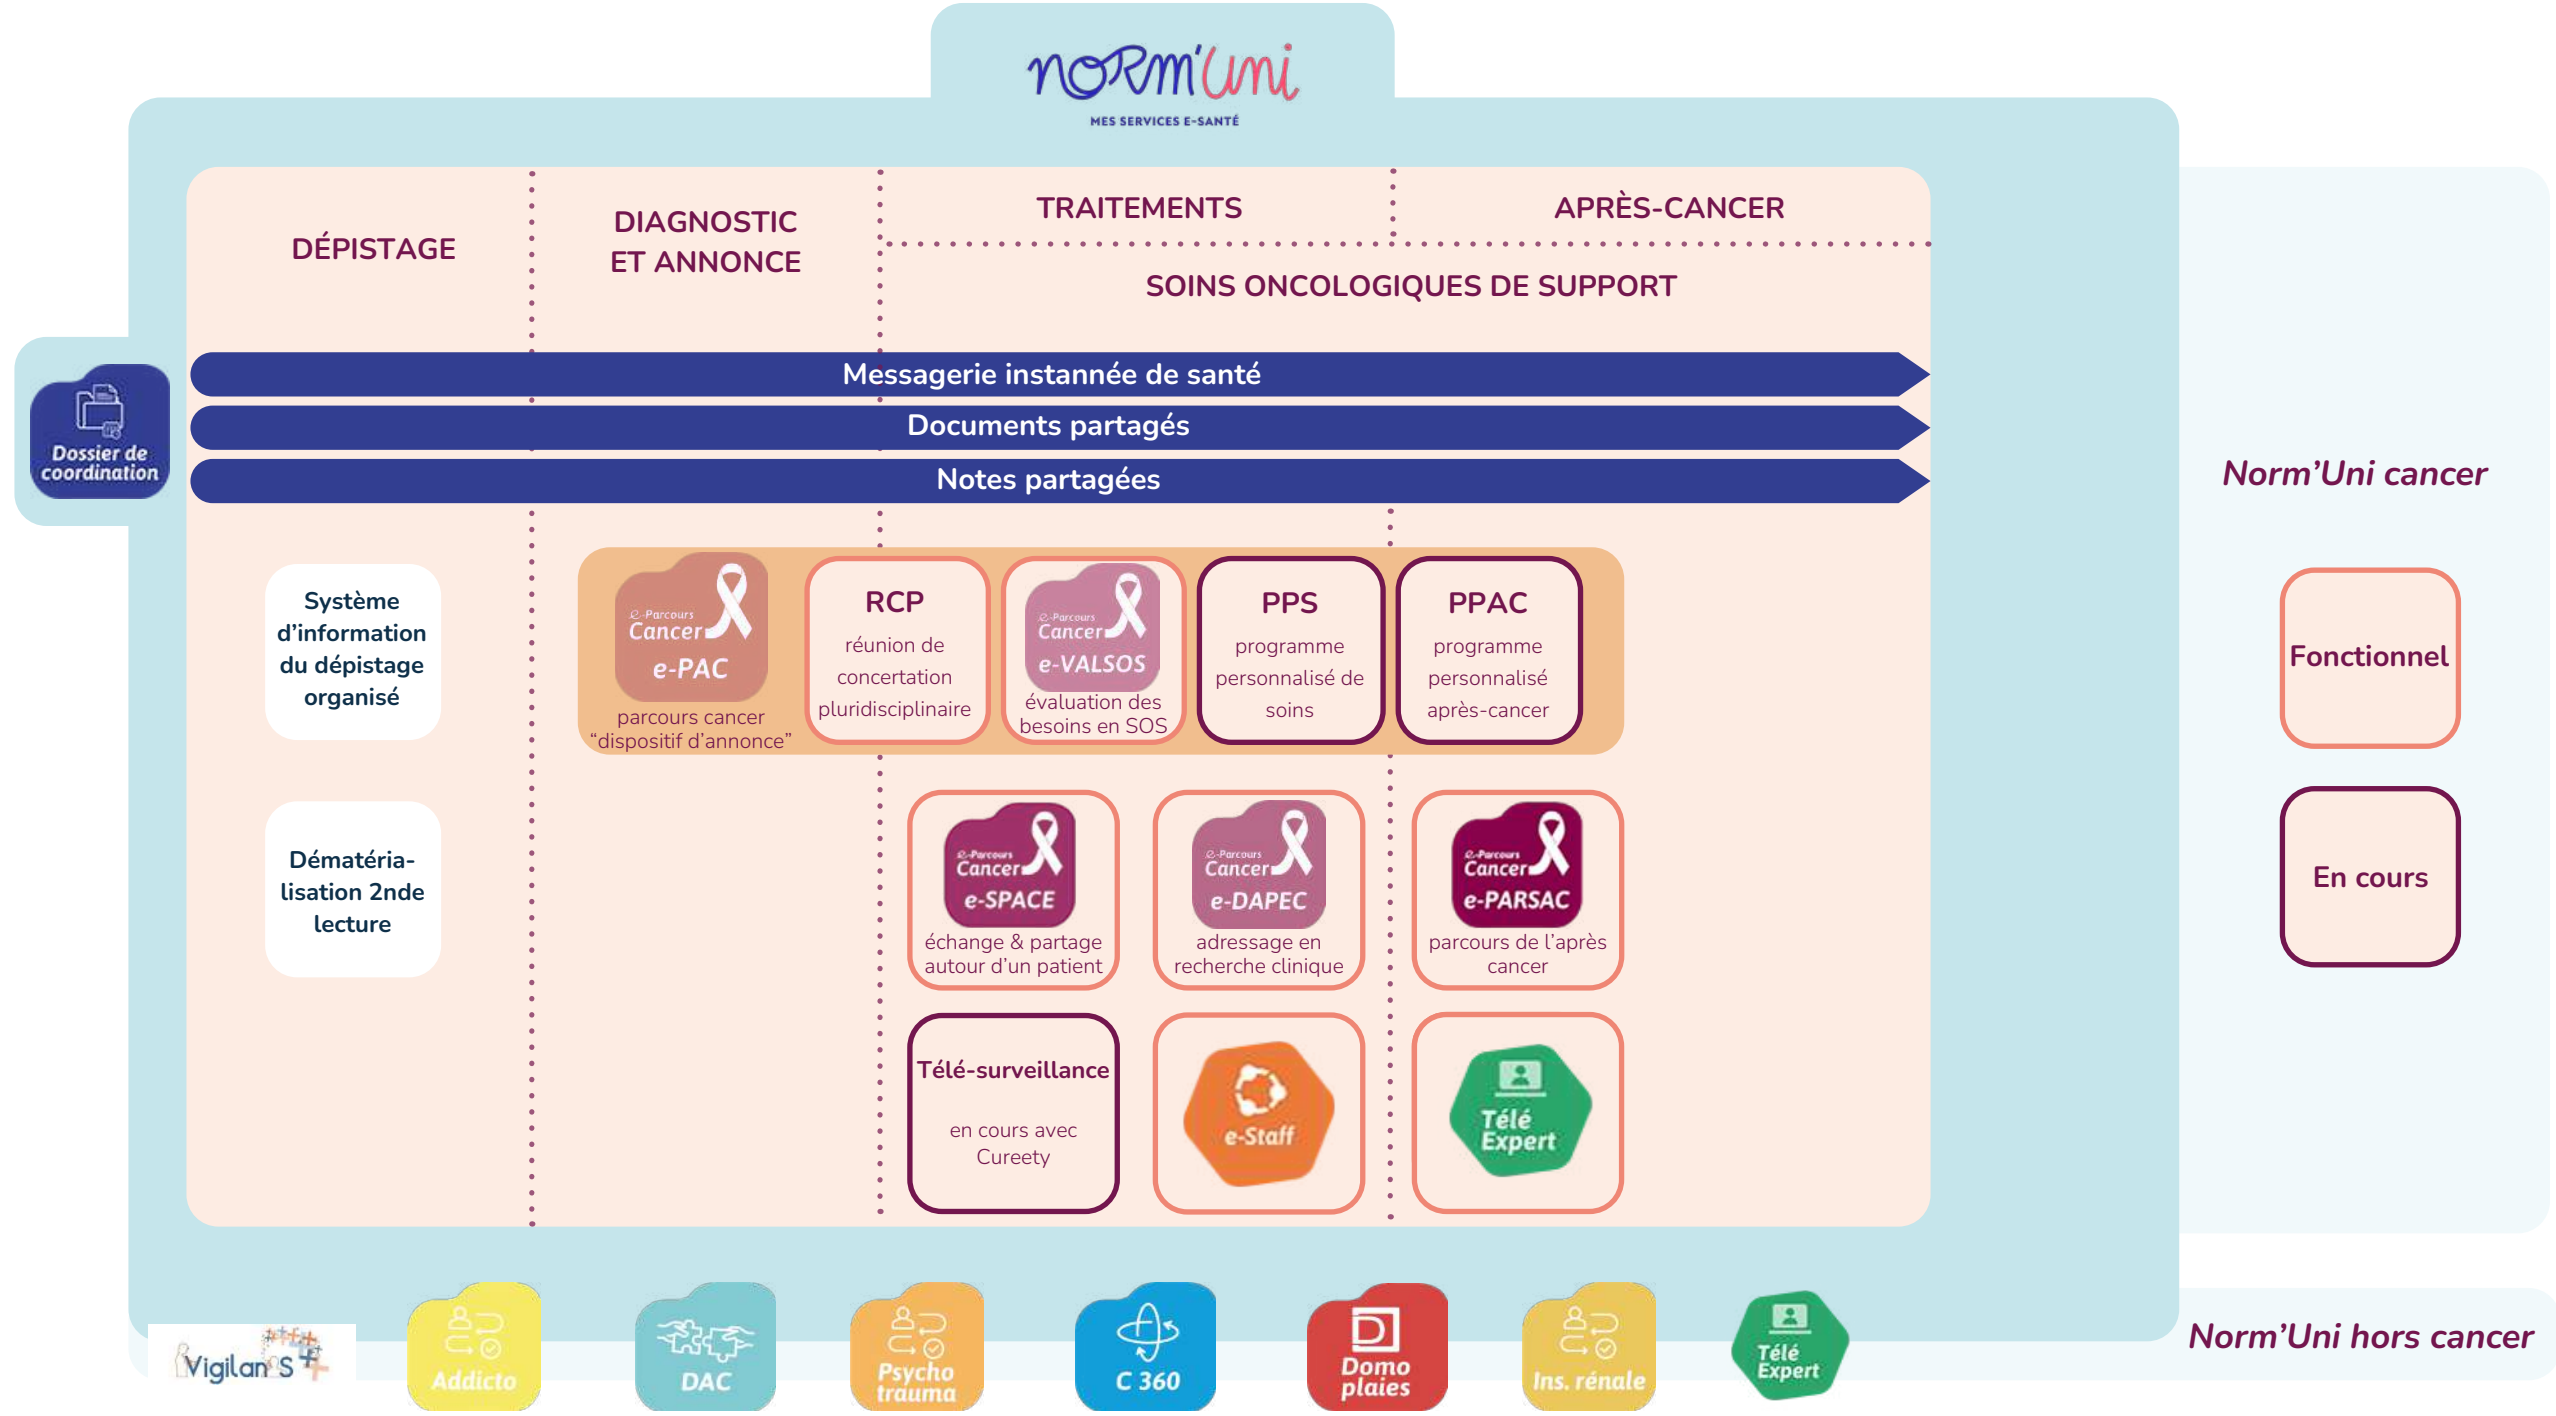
norm'uni
MES SERVICES E-SANTÉ

DÉPISTAGE

DIAGNOSTIC ET ANNONCE

TRAITEMENTS

APRÈS-CANCER

SOINS ONCOLOGIQUES DE SUPPORT

Dossier de coordination

Messagerie instanée de santé

Documents partagés

Notes partagées

Norm'Uni cancer

Système d'information du dépistage organisé

e-Parcours Cancer e-PAC
parcours cancer "dispositif d'annonce"

RCP
réunion de concertation pluridisciplinaire

e-Parcours Cancer e-VALSOS
évaluation des besoins en SOS

PPS
programme personnalisé de soins

PPAC
programme personnalisé après-cancer

Fonctionnel

Dématéria-lisation 2nde lecture

e-Parcours Cancer e-SPACE
échange & partage autour d'un patient

e-Parcours Cancer e-DAPEC
adressage en recherche clinique

e-Parcours Cancer e-PARSAC
parcours de l'après cancer

En cours

Télé-surveillance
en cours avec Cureety

e-Staff

Télé Expert

Vigilan S

Addicto

DAC

Psycho trauma

C 360

Domo plaies

Ins. rénale

Télé Expert

Norm'Uni hors cancer